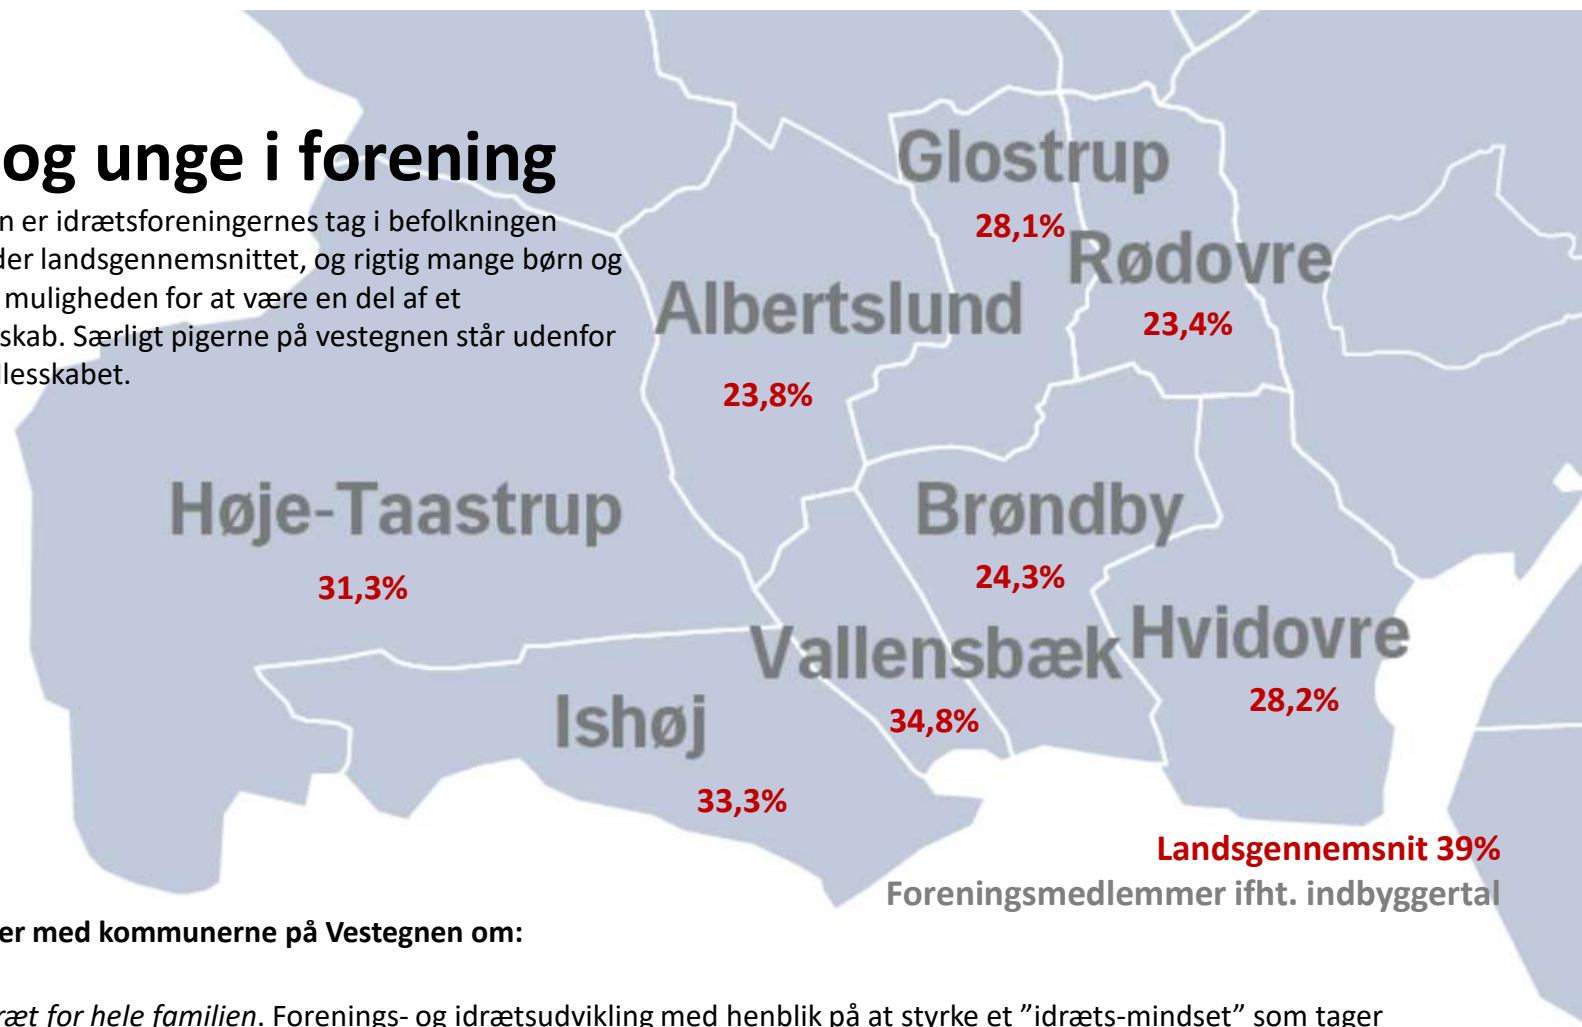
og unge i forening

n er idrætsforeningernes tag i befolkningen der landsgennemsnittet, og rigtig mange børn og muligheden for at være en del af et skab. Særligt pigerne på vestegnen står udenfor lesskabet.

Glostrup
28,1%
Rødovre
23,4%
Albertslund
23,8%
Høje-Taastrup
31,3%
Brøndby
24,3%
Vallensbæk
34,8%
Hvidovre
28,2%
Ishøj
33,3%

Landsgennemsnit 39%
Foreningsmedlemmer ifht. indbyggertal

er med kommunerne på Vestegnen om:

ræt for hele familien. Forenings- og idrætsudvikling med henblik på at styrke et "idræts-mindset" som tager